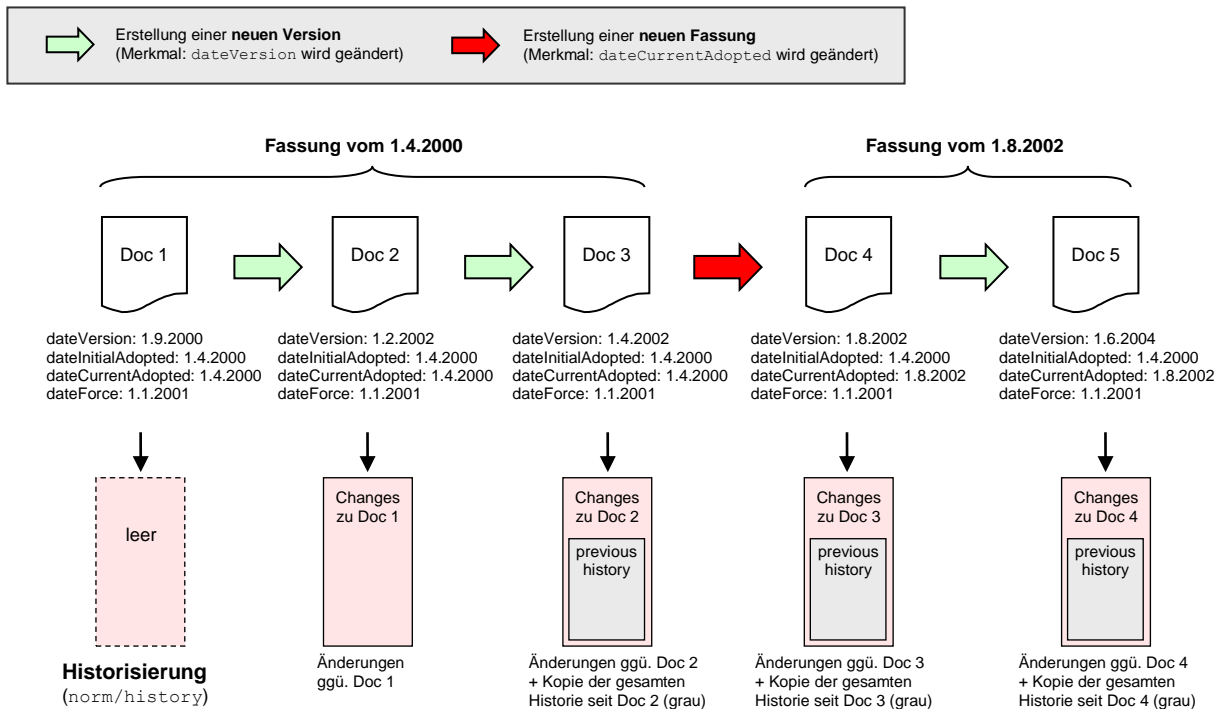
Erstellung einer **neuen Version**
(Merkmal: dateVersion wird geändert)

Erstellung einer **neuen Fassung**
(Merkmal: dateCurrentAdopted wird geändert)

**Fassung vom 1.4.2000**

**Fassung vom 1.8.2002**

Doc 1

Doc 2

Doc 3

Doc 4

Doc 5

dateVersion: 1.9.2000
dateInitialAdopted: 1.4.2000
dateCurrentAdopted: 1.4.2000
dateForce: 1.1.2001

dateVersion: 1.2.2002
dateInitialAdopted: 1.4.2000
dateCurrentAdopted: 1.4.2000
dateForce: 1.1.2001

dateVersion: 1.4.2002
dateInitialAdopted: 1.4.2000
dateCurrentAdopted: 1.4.2000
dateForce: 1.1.2001

dateVersion: 1.8.2002
dateInitialAdopted: 1.4.2000
dateCurrentAdopted: 1.8.2002
dateForce: 1.1.2001

dateVersion: 1.6.2004
dateInitialAdopted: 1.4.2000
dateCurrentAdopted: 1.8.2002
dateForce: 1.1.2001

leer

Changes zu Doc 1

Changes zu Doc 2

previous history

Changes zu Doc 3

previous history

Changes zu Doc 4

previous history

**Historisierung**
(norm/history)

Änderungen ggü. Doc 1

Änderungen ggü. Doc 2
+ Kopie der gesamten Historie seit Doc 2 (grau)

Änderungen ggü. Doc 3
+ Kopie der gesamten Historie seit Doc 3 (grau)

Änderungen ggü. Doc 4
+ Kopie der gesamten Historie seit Doc 4 (grau)